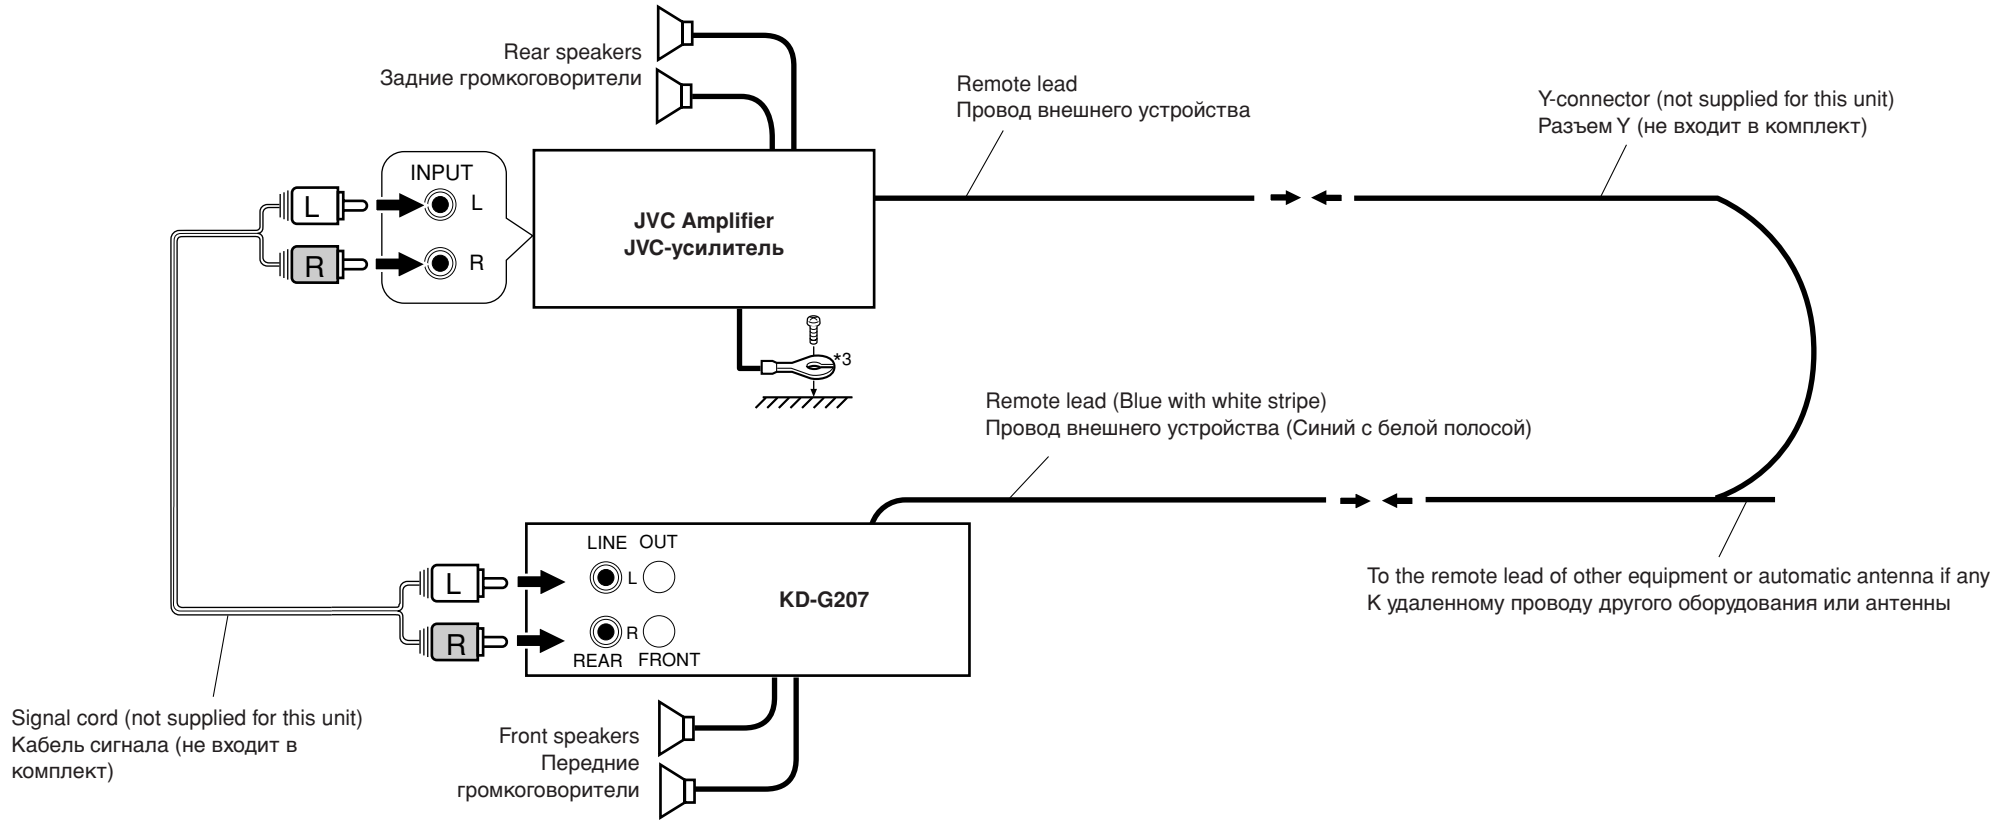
Rear speakers
Задние громкоговорители

Remote lead
Провод внешнего устройства

Y-connector (not supplied for this unit)
Разъем Y (не входит в комплект)

INPUT
L
R
L
R

JVC Amplifier
JVC-усилитель

*3

Remote lead (Blue with white stripe)
Провод внешнего устройства (Синий с белой полосой)

LINE OUT
L
R
L
R
REAR FRONT

KD-G207

To the remote lead of other equipment or automatic antenna if any
К удаленному проводу другого оборудования или антенны

Signal cord (not supplied for this unit)
Кабель сигнала (не входит в комплект)

Front speakers
Передние громкоговорители